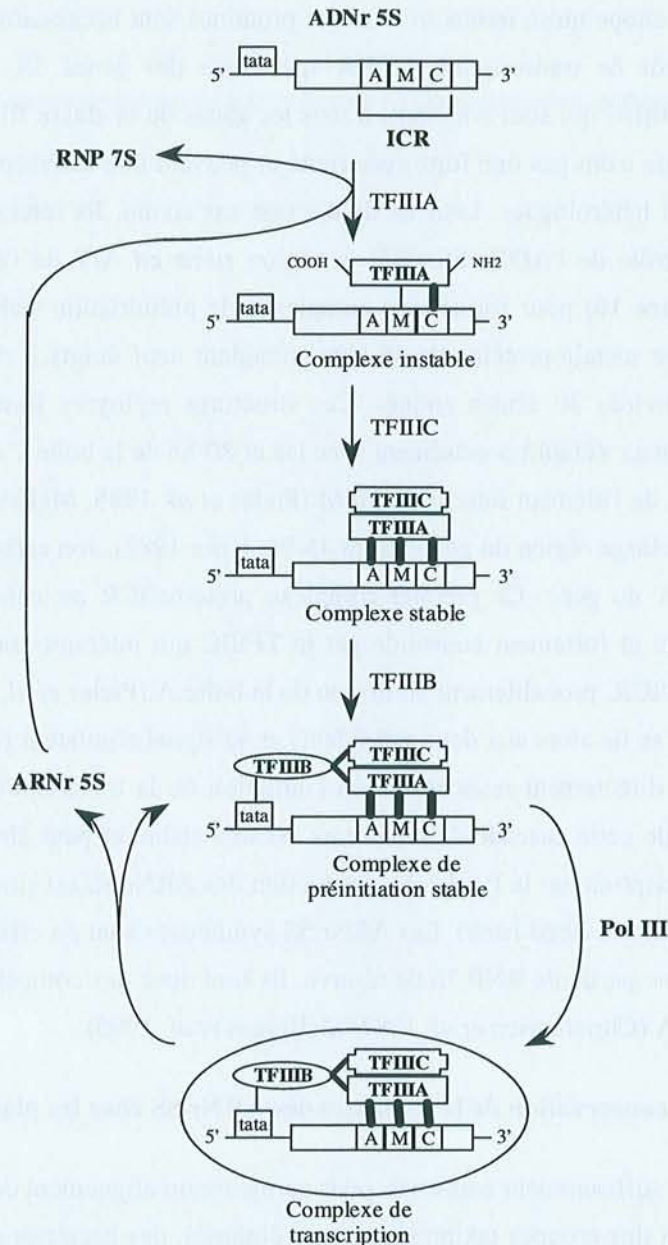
ADNr 5S

5' tata A M C 3'

ICR

RNP 7S

TFIIIA

COOH TFIIIA NH2

5' tata A M C 3'

Complexe instable

TFIIIC

TFIIIC
TFIIIA

5' tata A M C 3'

Complexe stable

TFIIIB

ARNr 5S

TFIIIB TFIIIC
TFIIIA

5' tata A M C 3'

Complexe de préinitiation stable

Pol III

TFIIIB TFIIIC
TFIIIA

5' tata A M C 3'

Complexe de transcription